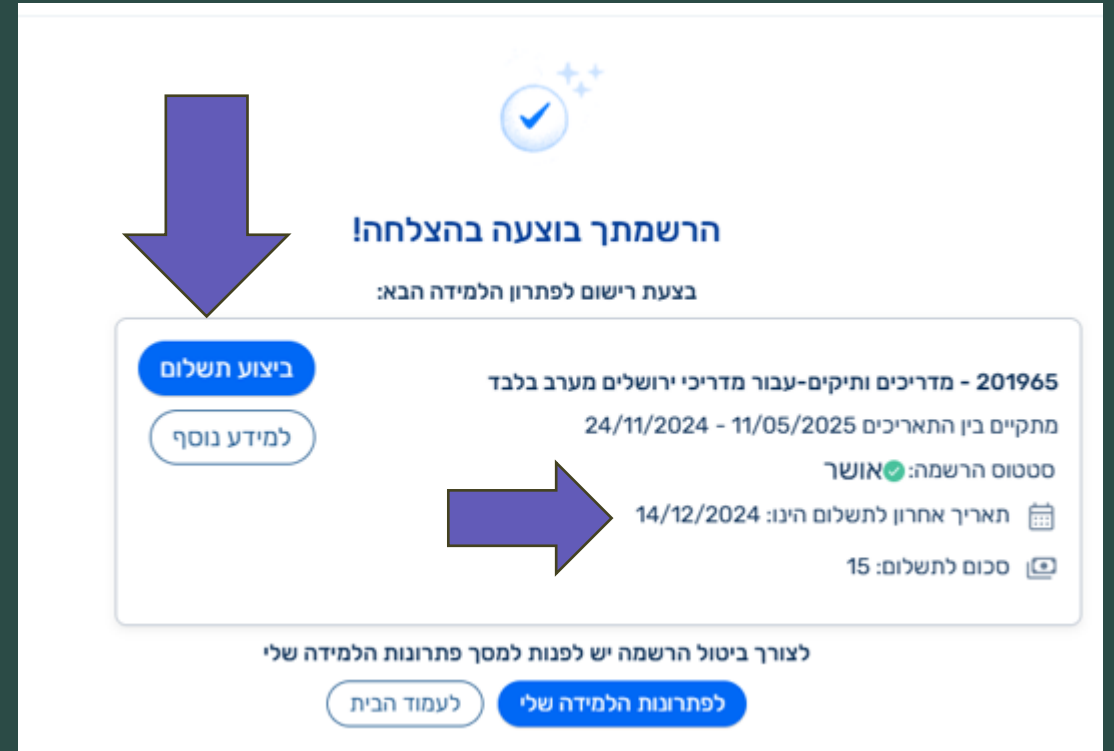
הרשמתך בוצעה בהצלחה!

בצעת רישום לפתרון הלמידה הבא:

201965 - מדריכים ותיקים-עבור מדריכי ירושלים מערב בלבד

מתקיים בין התאריכים 24/11/2024 - 11/05/2025

סטטוס הרשמה: אושר

תאריך אחרון לתשלום הינו: 14/12/2024

סכום לתשלום: 15

ביצוע תשלום

למידע נוסף

לצורך ביטול הרשמה יש לפנות למסך פתרונות הלמידה שלי

לפתרונות הלמידה שלי

לעמוד הבית